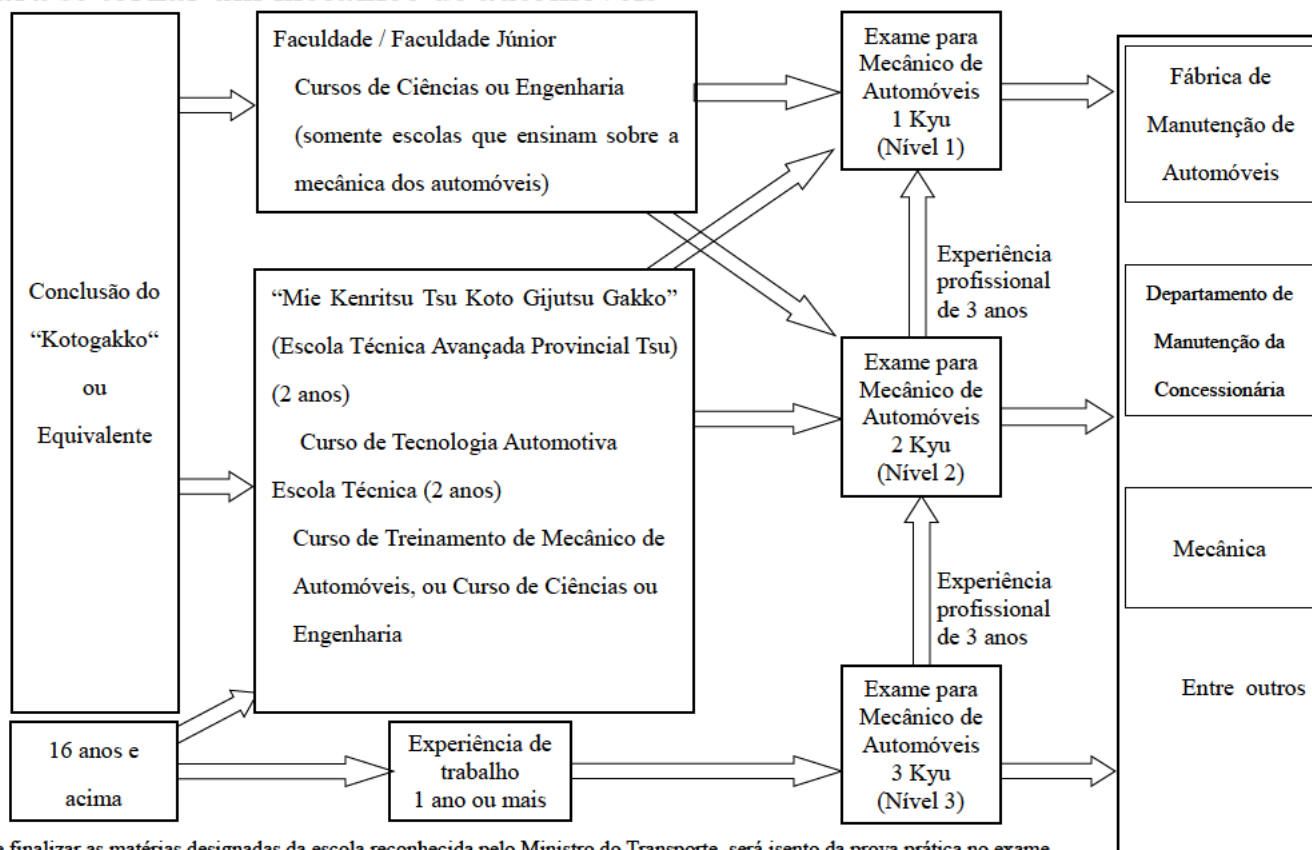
Conclusão do "Kotogakko" ou Equivalente

16 anos e acima

Faculdade / Faculdade Júnior
Cursos de Ciências ou Engenharia
(somente escolas que ensinam sobre a mecânica dos automóveis)

"Mie Kenritsu Tsu Koto Gijutsu Gakko"
(Escola Técnica Avançada Provincial Tsu)
(2 anos)
Curso de Tecnologia Automotiva
Escola Técnica (2 anos)
Curso de Treinamento de Mecânico de Automóveis, ou Curso de Ciências ou Engenharia

Experiência de trabalho
1 ano ou mais

Exame para Mecânico de Automóveis
1 Kyu
(Nível 1)

Experiência profissional de 3 anos

Exame para Mecânico de Automóveis
2 Kyu
(Nível 2)

Experiência profissional de 3 anos

Exame para Mecânico de Automóveis
3 Kyu
(Nível 3)

Fábrica de Manutenção de Automóveis

Departamento de Manutenção da Concessionária

Mecânica

Entre outros

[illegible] finalizar as matérias designadas da escola reconhecida pelo Ministro do Transporte, será isento da prova prática no exame